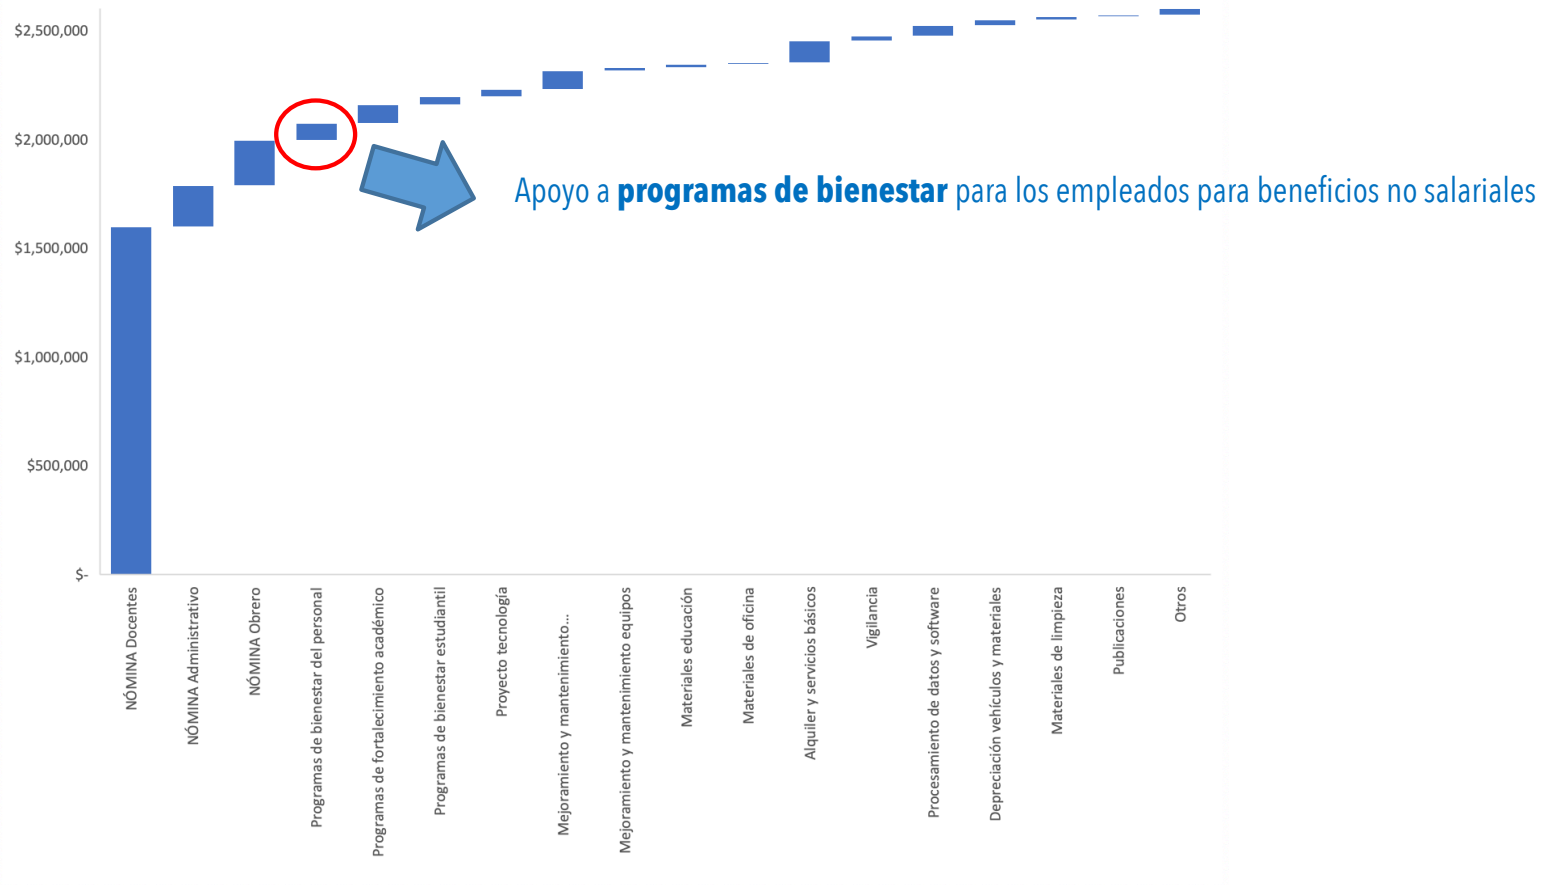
$2,500,000
$2,000,000
$1,500,000
$1,000,000
$500,000
$-

Apoyo a **programas de bienestar** para los empleados para beneficios no salariales

NÓMINA Docentes
NÓMINA Administrativo
NÓMINA Obrero
Programas de bienestar del personal
Programas de fortalecimiento académico
Programas de bienestar estudiantil
Proyecto tecnología
Mejoramiento y mantenimiento...
Mejoramiento y mantenimiento equipos
Materiales educación
Materiales de oficina
Alquiler y servicios básicos
Vigilancia
Procesamiento de datos y software
Depreciación vehículos y materiales
Materiales de limpieza
Publicaciones
Otros